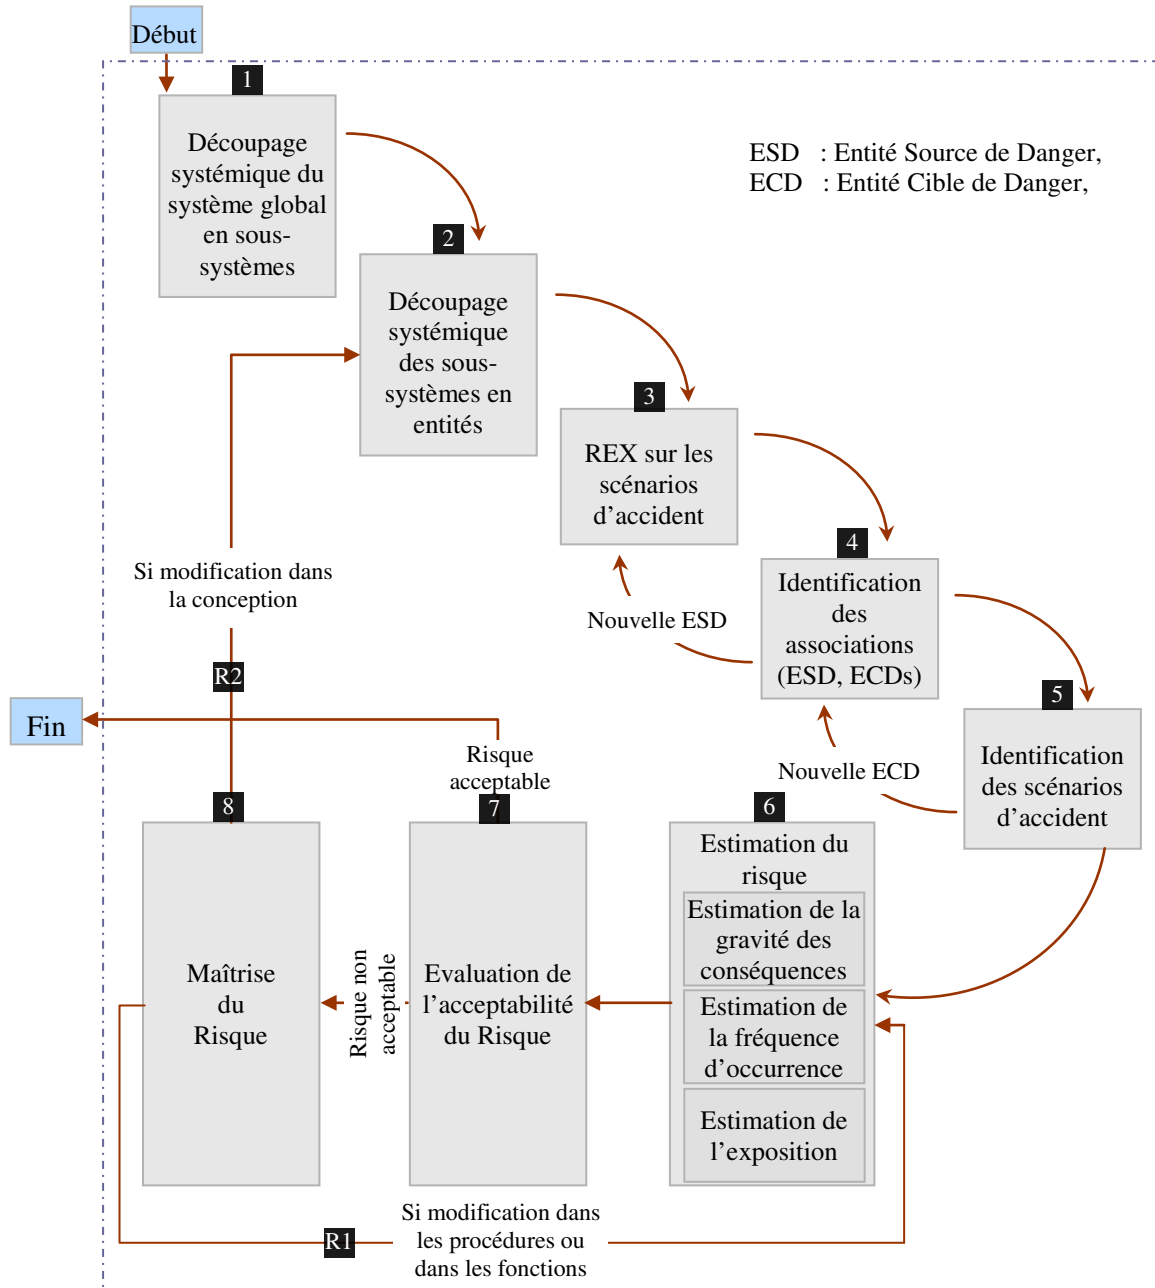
Début

1
Découpage systémique du système global en sous-systèmes

ESD : Entité Source de Danger,
ECD : Entité Cible de Danger,

2
Découpage systémique des sous-systèmes en entités

3
REX sur les scénarios d'accident

4
Identification des associations (ESD, ECDs)

Si modification dans la conception

Nouvelle ESD

R2

5
Identification des scénarios d'accident

Fin

Risque acceptable

Nouvelle ECD

8
Maîtrise du Risque

Risque non acceptable

7
Evaluation de l'acceptabilité du Risque

6
Estimation du risque
Estimation de la gravité des conséquences
Estimation de la fréquence d'occurrence
Estimation de l'exposition

R1
Si modification dans les procédures ou dans les fonctions